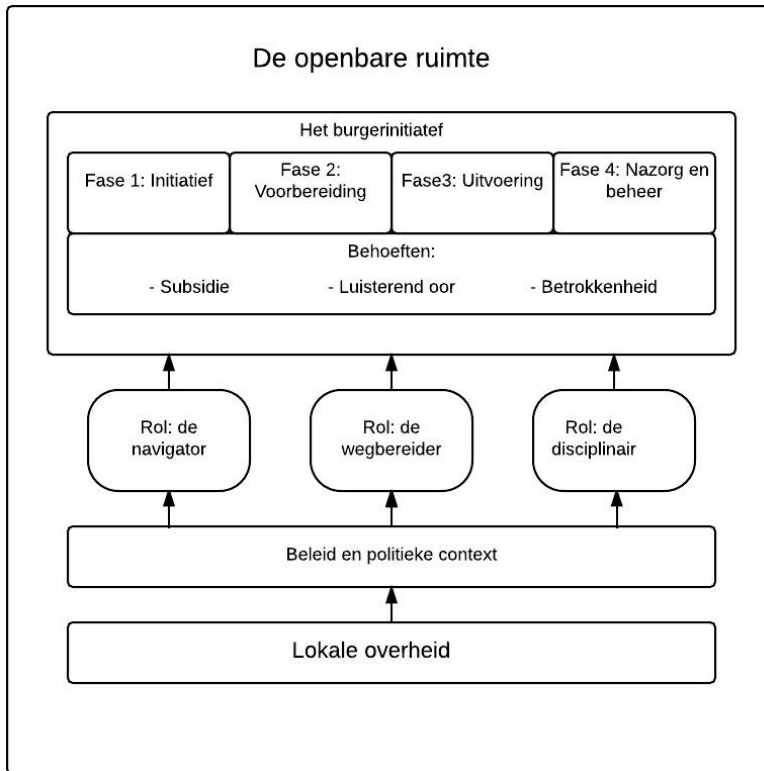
De openbare ruimte

Het burgerinitiatef

Fase 1: Initiatief

Fase 2: Voorbereiding

Fase3: Uitvoering

Fase 4: Nazorg en beheer

Behoeften:

- Subsidie

- Luisterend oor

- Betrokkenheid

Rol: de navigator

Rol: de wegbereider

Rol: de disciplinair

Beleid en politieke context

Lokale overheid